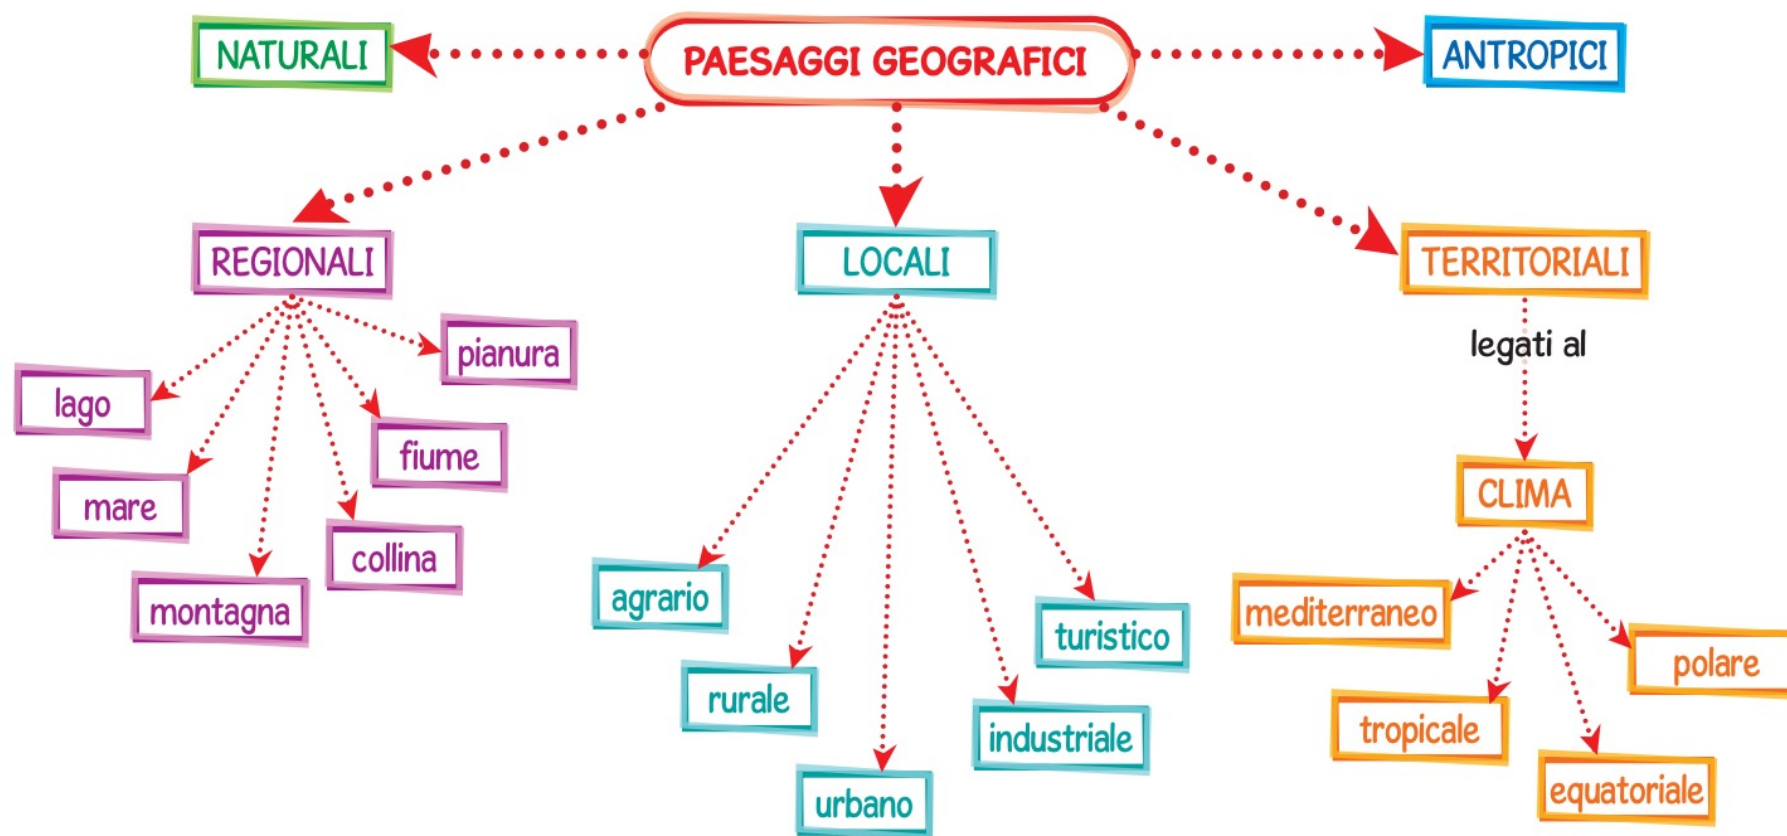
NATURALI

PAESAGGI GEOGRAFICI

ANTROPICI

REGIONALI

LOCALI

TERRITORIALI

pianura

lago

fiume

mare

collina

montagna

agrario

rurale

urbano

turistico

industriale

legati al

CLIMA

mediterraneo

polare

tropicale

equatoriale